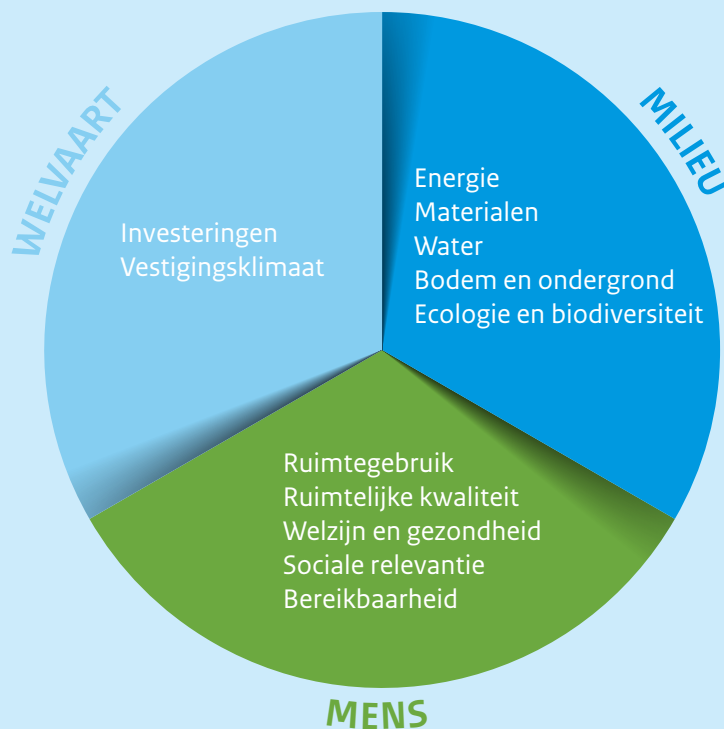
WELVAART

Investeringen
Vestigingsklimaat

MILIEU

Energie
Materialen
Water
Bodem en ondergrond
Ecologie en biodiversiteit

Ruimtegebruik
Ruimtelijke kwaliteit
Welzijn en gezondheid
Sociale relevantie
Bereikbaarheid

MENS